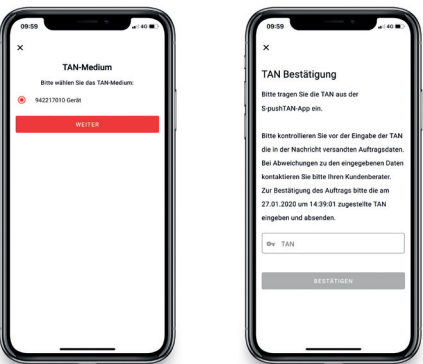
09:59

4G

×

TAN-Medium

Bitte wählen Sie das TAN-Medium:

942217010 Gerät

WEITER

09:59

4G

×

TAN Bestätigung

Bitte tragen Sie die TAN aus der S-pushTAN-App ein.

Bitte kontrollieren Sie vor der Eingabe der TAN die in der Nachricht versandten Auftragsdaten. Bei Abweichungen zu den eingegebenen Daten kontaktieren Sie bitte Ihren Kundenberater. Zur Bestätigung des Auftrags bitte die am 27.01.2020 um 14:39:01 zugestellte TAN eingeben und absenden.

TAN

BESTÄTIGEN